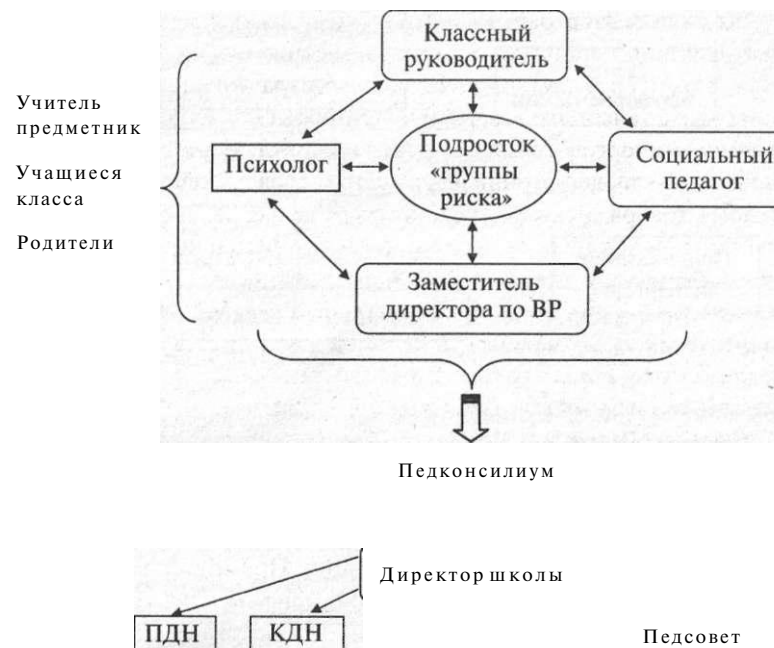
Классный руководитель

Учитель предметник

Учащиеся класса

Родители

Психолог

Подросток «группы риска»

Социальный педагог

Заместитель директора по ВР

Педконсилиум

Директор школы

ПДН

КДН

Педсовет